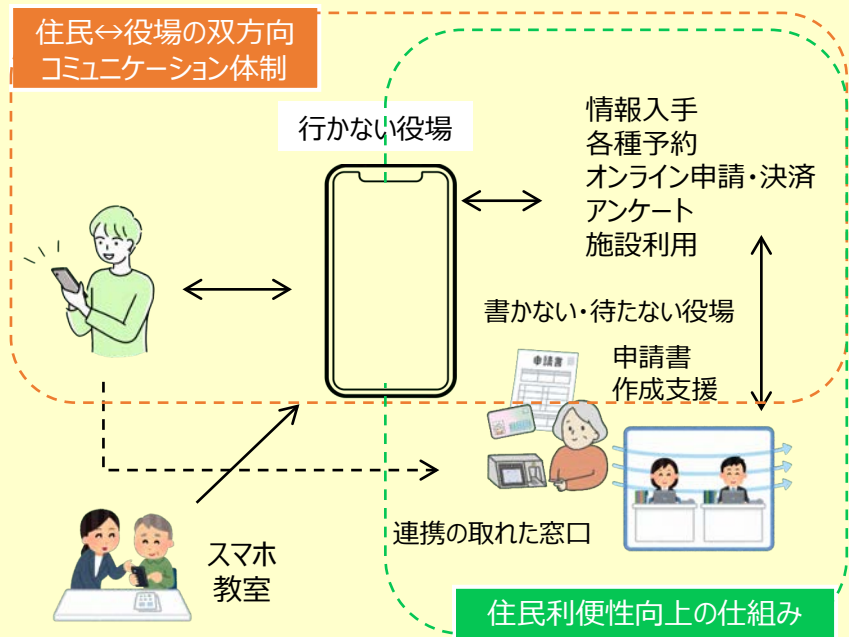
住民↔役場の双方向コミュニケーション体制

行かない役場

情報入手
各種予約
オンライン申請・決済
アンケート
施設利用

書かない・待たない役場

申請書

申請書
作成支援

連携の取れた窓口

スマホ
教室

住民利便性向上の仕組み